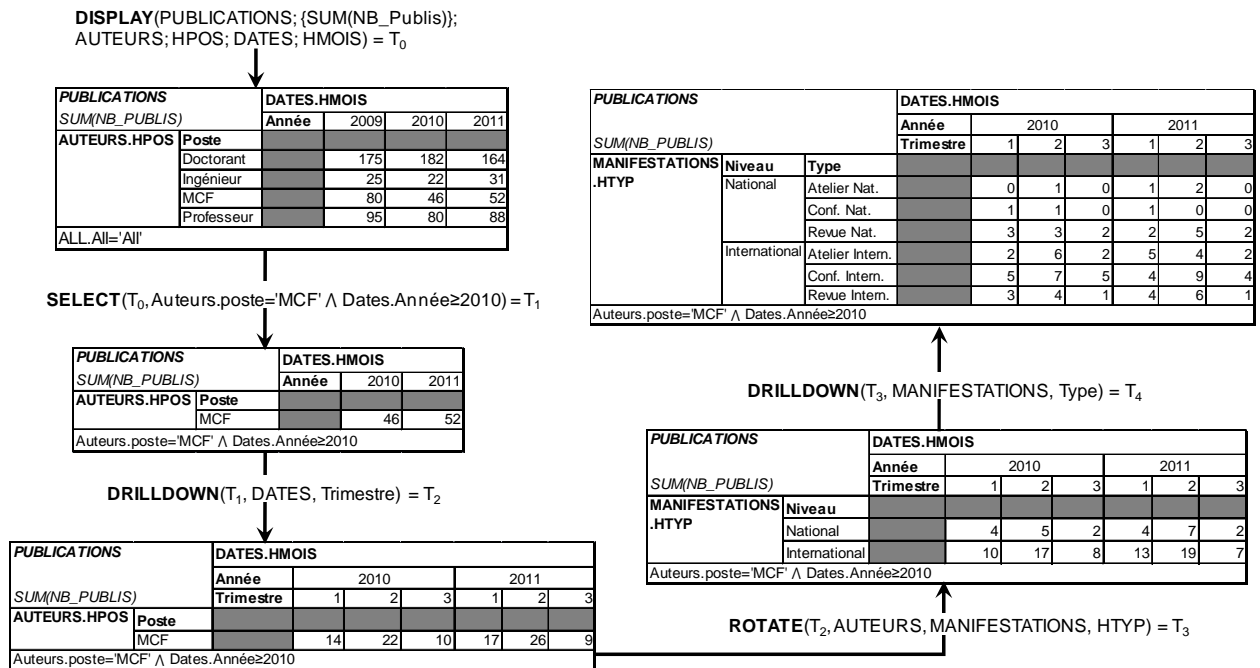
**DISPLAY**(PUBLICATIONS; {SUM(NB_Publis)}; AUTEURS; HPOS; DATES; HMOIS) = $T_0$

| *PUBLICATIONS* | | DATES.HMOIS | | | |
|---|---|---|---|---|---|
| *SUM(NB_PUBLIS)* | | Année | 2009 | 2010 | 2011 |
| AUTEURS.HPOS | Poste | | | | |
| | Doctorant | | 175 | 182 | 164 |
| | Ingénieur | | 25 | 22 | 31 |
| | MCF | | 80 | 46 | 52 |
| | Professeur | | 95 | 80 | 88 |
| ALL.All='All' | | | | | |

**SELECT**($T_0$, Auteurs.poste='MCF' $\wedge$ Dates.Année≥2010) = $T_1$

| *PUBLICATIONS* | | DATES.HMOIS | | |
|---|---|---|---|---|
| *SUM(NB_PUBLIS)* | | Année | 2010 | 2011 |
| AUTEURS.HPOS | Poste | | | |
| | MCF | | 46 | 52 |
| Auteurs.poste='MCF' $\wedge$ Dates.Année≥2010 | | | | |

**DRILLDOWN**($T_1$, DATES, Trimestre) = $T_2$

| *PUBLICATIONS* | | DATES.HMOIS | | | | | | |
|---|---|---|---|---|---|---|---|---|
| | | Année | 2010 | | | 2011 | | |
| *SUM(NB_PUBLIS)* | | Trimestre | 1 | 2 | 3 | 1 | 2 | 3 |
| AUTEURS.HPOS | Poste | | | | | | | |
| | MCF | | 14 | 22 | 10 | 17 | 26 | 9 |
| Auteurs.poste='MCF' $\wedge$ Dates.Année≥2010 | | | | | | | | |

**ROTATE**($T_2$, AUTEURS, MANIFESTATIONS, HTYP) = $T_3$

| *PUBLICATIONS* | | DATES.HMOIS | | | | | | |
|---|---|---|---|---|---|---|---|---|
| | | Année | 2010 | | | 2011 | | |
| *SUM(NB_PUBLIS)* | | Trimestre | 1 | 2 | 3 | 1 | 2 | 3 |
| MANIFESTATIONS .HTYP | Niveau | | | | | | | |
| | National | | 4 | 5 | 2 | 4 | 7 | 2 |
| | International | | 10 | 17 | 8 | 13 | 19 | 7 |
| Auteurs.poste='MCF' $\wedge$ Dates.Année≥2010 | | | | | | | | |

**DRILLDOWN**($T_3$, MANIFESTATIONS, Type) = $T_4$

| *PUBLICATIONS* | | | DATES.HMOIS | | | | | | |
|---|---|---|---|---|---|---|---|---|---|
| | | | Année | 2010 | | | 2011 | | |
| *SUM(NB_PUBLIS)* | | | Trimestre | 1 | 2 | 3 | 1 | 2 | 3 |
| MANIFESTATIONS .HTYP | Niveau | Type | | | | | | | |
| | National | Atelier Nat. | | 0 | 1 | 0 | 1 | 2 | 0 |
| | | Conf. Nat. | | 1 | 1 | 0 | 1 | 0 | 0 |
| | | Revue Nat. | | 3 | 3 | 2 | 2 | 5 | 2 |
| | International | Atelier Intern. | | 2 | 6 | 2 | 5 | 4 | 2 |
| | | Conf. Intern. | | 5 | 7 | 5 | 4 | 9 | 4 |
| | | Revue Intern. | | 3 | 4 | 1 | 4 | 6 | 1 |
| Auteurs.poste='MCF' $\wedge$ Dates.Année≥2010 | | | | | | | | | |